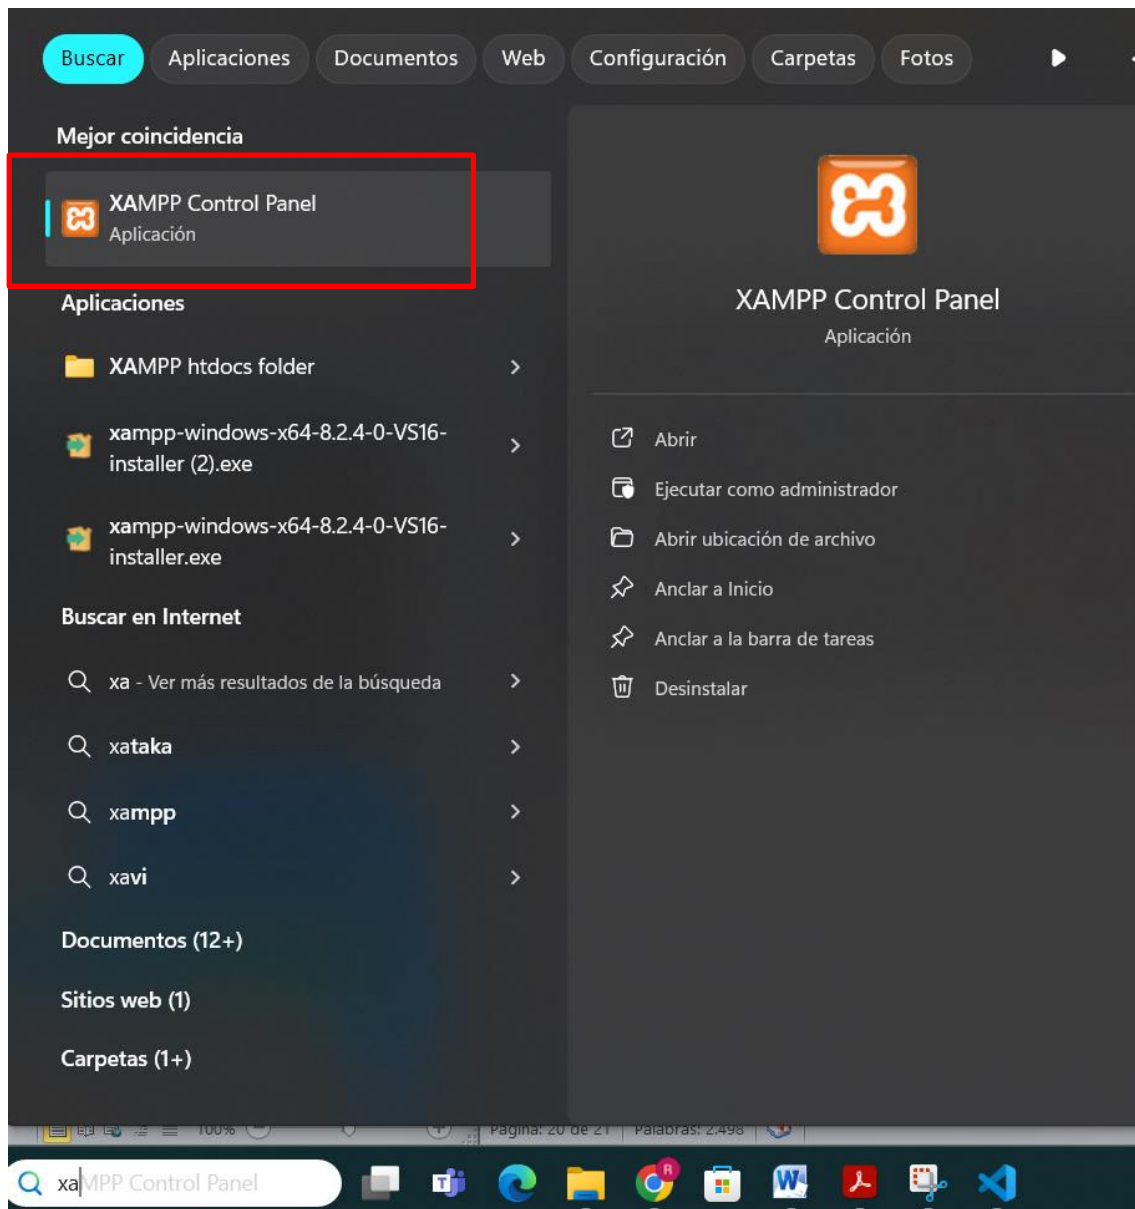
Buscar Aplicaciones Documentos Web Configuración Carpetas Fotos

Mejor coincidencia

XAMPP Control Panel
Aplicación

Aplicaciones

XAMPP htdocs folder

xampp-windows-x64-8.2.4-0-VS16-installer (2).exe

xampp-windows-x64-8.2.4-0-VS16-installer.exe

Buscar en Internet

xa - Ver más resultados de la búsqueda

xataka

xampp

xavi

Documentos (12+)

Sitios web (1)

Carpetas (1+)

XAMPP Control Panel
Aplicación

Abrir

Ejecutar como administrador

Abrir ubicación de archivo

Anclar a Inicio

Anclar a la barra de tareas

Desinstalar

100% Página: 20 de 21 Palabras: 2.498

xaMPP Control Panel